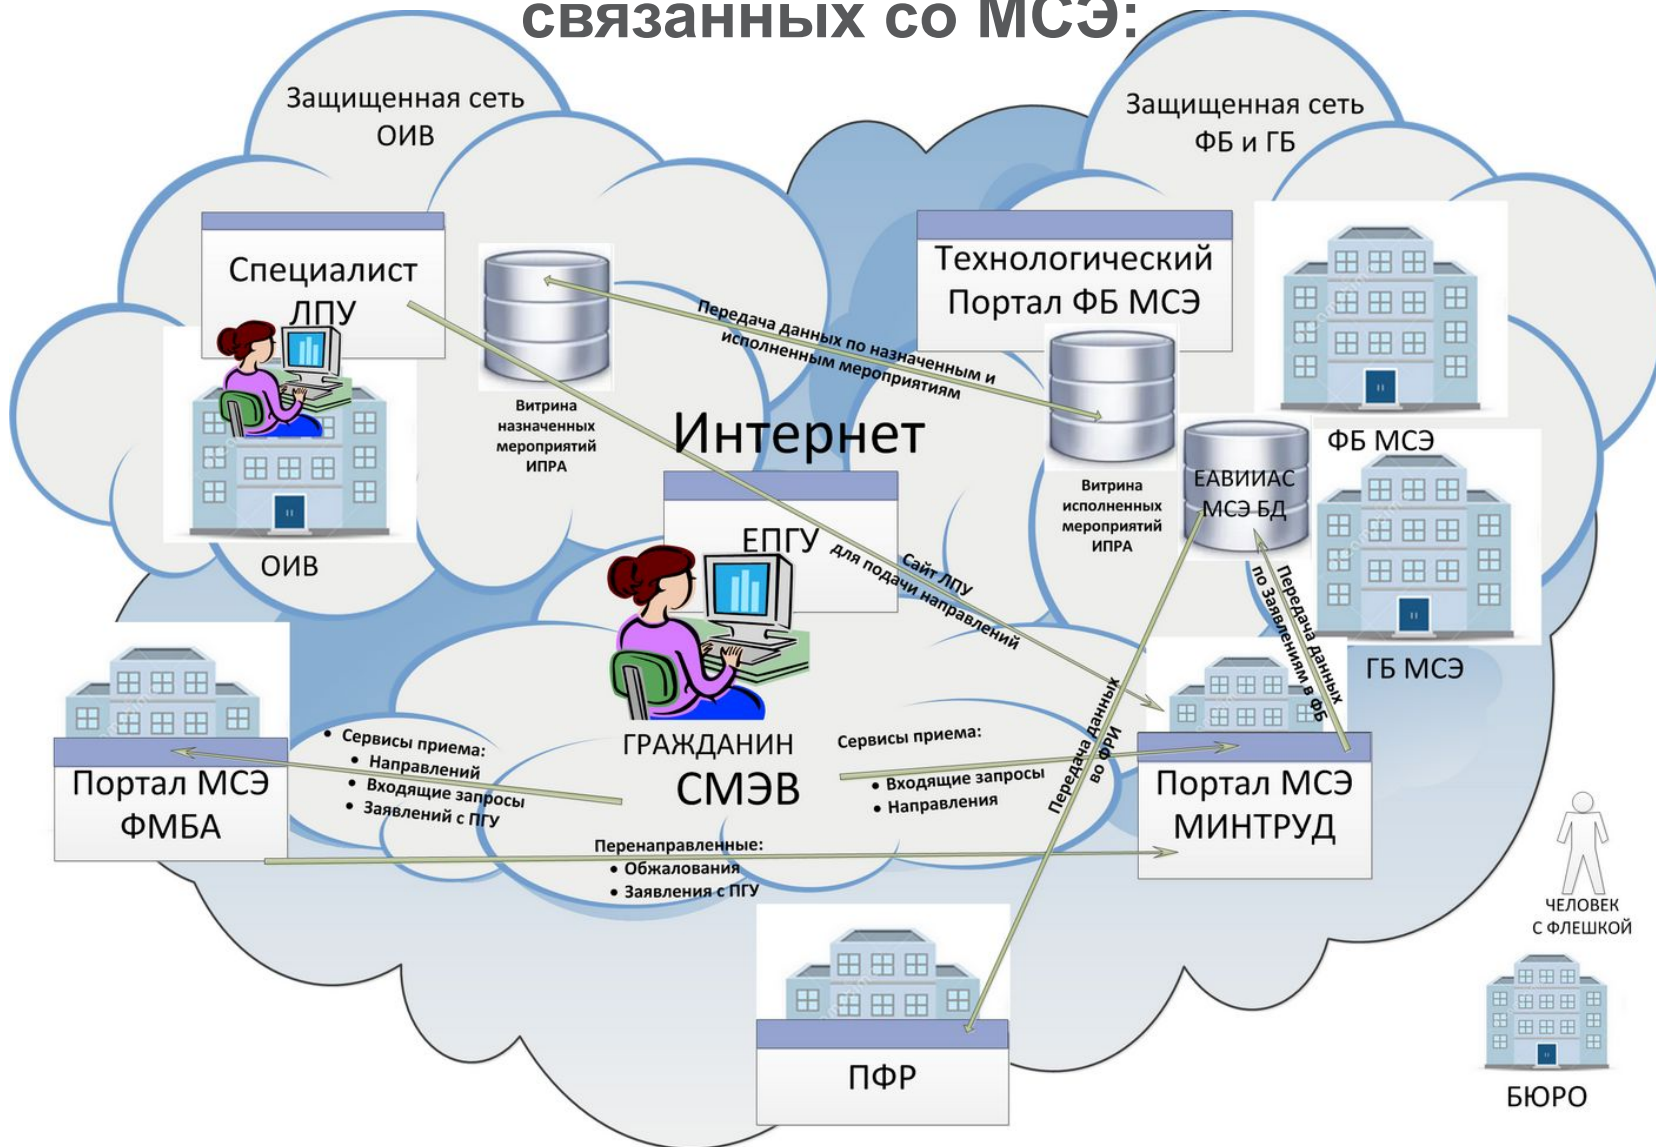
связанных со МСЭ:

Защищенная сеть ОИВ

Защищенная сеть ФБ и ГБ

Специалист ЛПУ

Витрина назначенных мероприятий ИПРА

Передача данных по назначенным и исполненным мероприятиям

Технологический Портал ФБ МСЭ

Интернет

Витрина исполненных мероприятий ИПРА

ЕАВИИАС МСЭ БД

ФБ МСЭ

ОИВ

ЕПГУ

Сайт ЛПУ для подачи направлений

по Заявлениям в ФБ Передача данных

ГБ МСЭ

ГРАЖДАНИН

СМЭВ

• Сервисы приема:
• Направлений
• Входящие запросы
• Заявлений с ПГУ

Портал МСЭ ФМБА

Сервисы приема:
• Входящие запросы
• Направления

Передача данных во ФРИ

Портал МСЭ МИНТРУД

Перенаправленные:
• Обжалования
• Заявления с ПГУ

ЧЕЛОВЕК С ФЛЕШКОЙ

ПФР

БЮРО